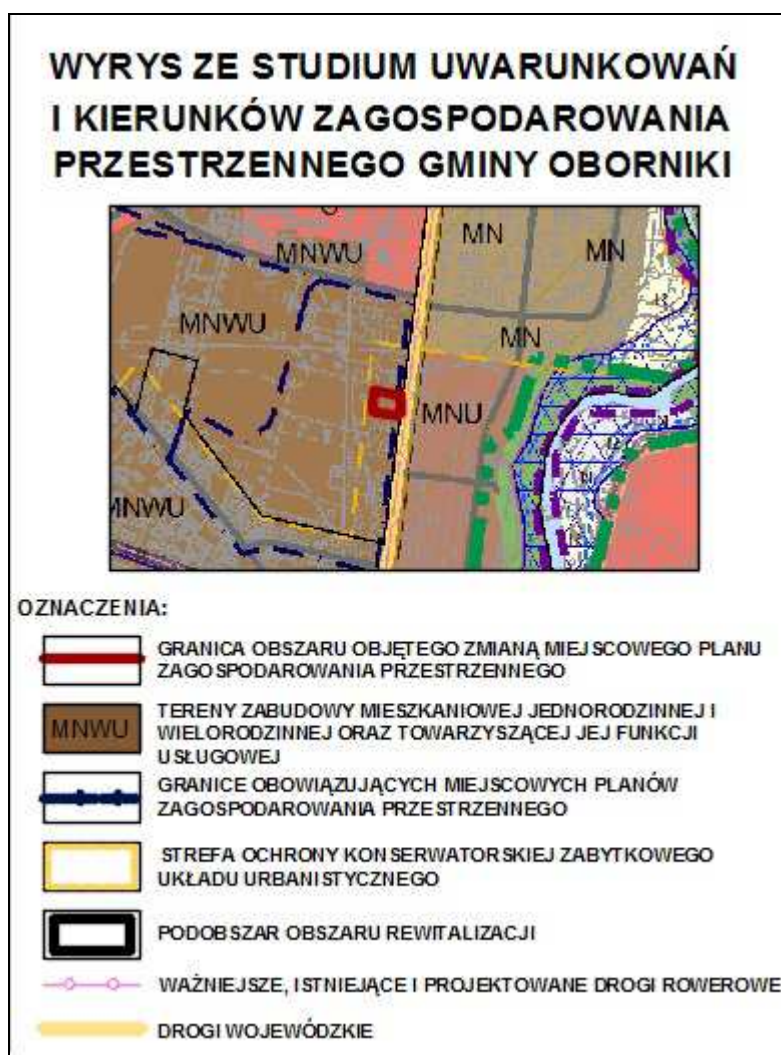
WYRYS ZE STUDIUM UWARUNKOWAŃ I KIERUNKÓW ZAGOSPODAROWANIA PRZESTRZENNEGO GMINY OBORNIKI

MNWU

MN

MN

MNWU

MN

MNU

MNWU

OZNACZENIA:

GRANICA OBSZARU OBJĘTEGO ZMIANĄ MIEJSCOWEGO PLANU ZAGOSPODAROWANIA PRZESTRZENNEGO

MNWU

TERENY ZABUDOWY MIESZKANIOWEJ JEDNORODZINNEJ I WIELORODZINNEJ ORAZ TOWARZYSZĄCEJ JEJ FUNKCJI USŁUGOWEJ

GRANICE OBOWIĄZUJĄCYCH MIEJSCOWYCH PLANÓW ZAGOSPODAROWANIA PRZESTRZENNEGO

STREFA OCHRONY KONSERWATORSKIEJ ZABYTKOWEGO UKŁADU URBANISTYCZNEGO

PODOBSZAR OBSZARU REWITALIZACJI

WAŻNIEJSZE, ISTNIEJĄCE I PROJEKTOWANE DROGI ROWEROWE

DROGI WOJEWÓDZKIE